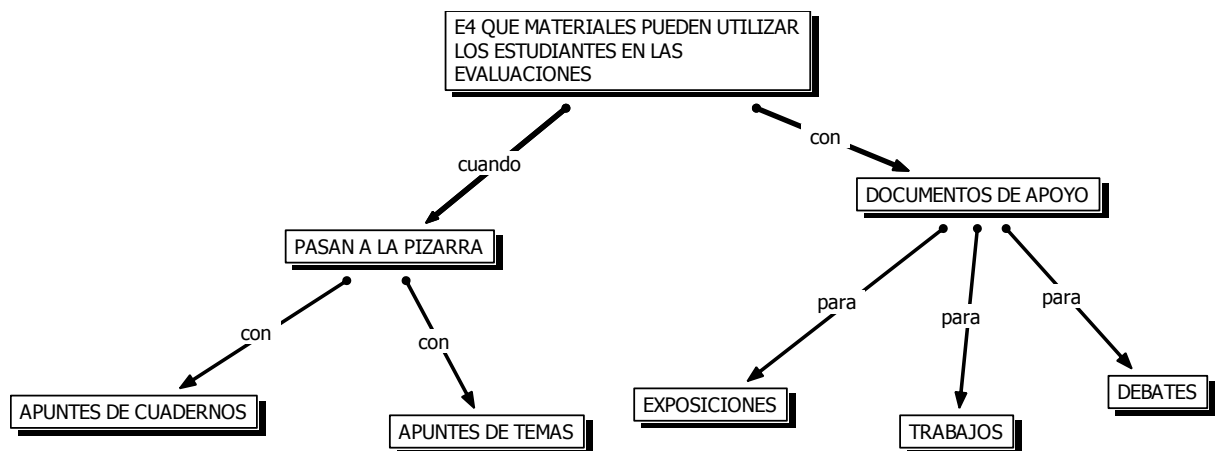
E4 QUE MATERIALES PUEDEN UTILIZAR LOS ESTUDIANTES EN LAS EVALUACIONES

cuando

con

PASAN A LA PIZARRA

DOCUMENTOS DE APOYO

con

con

para

para

para

APUNTES DE CUADERNOS

APUNTES DE TEMAS

EXPOSICIONES

TRABAJOS

DEBATES